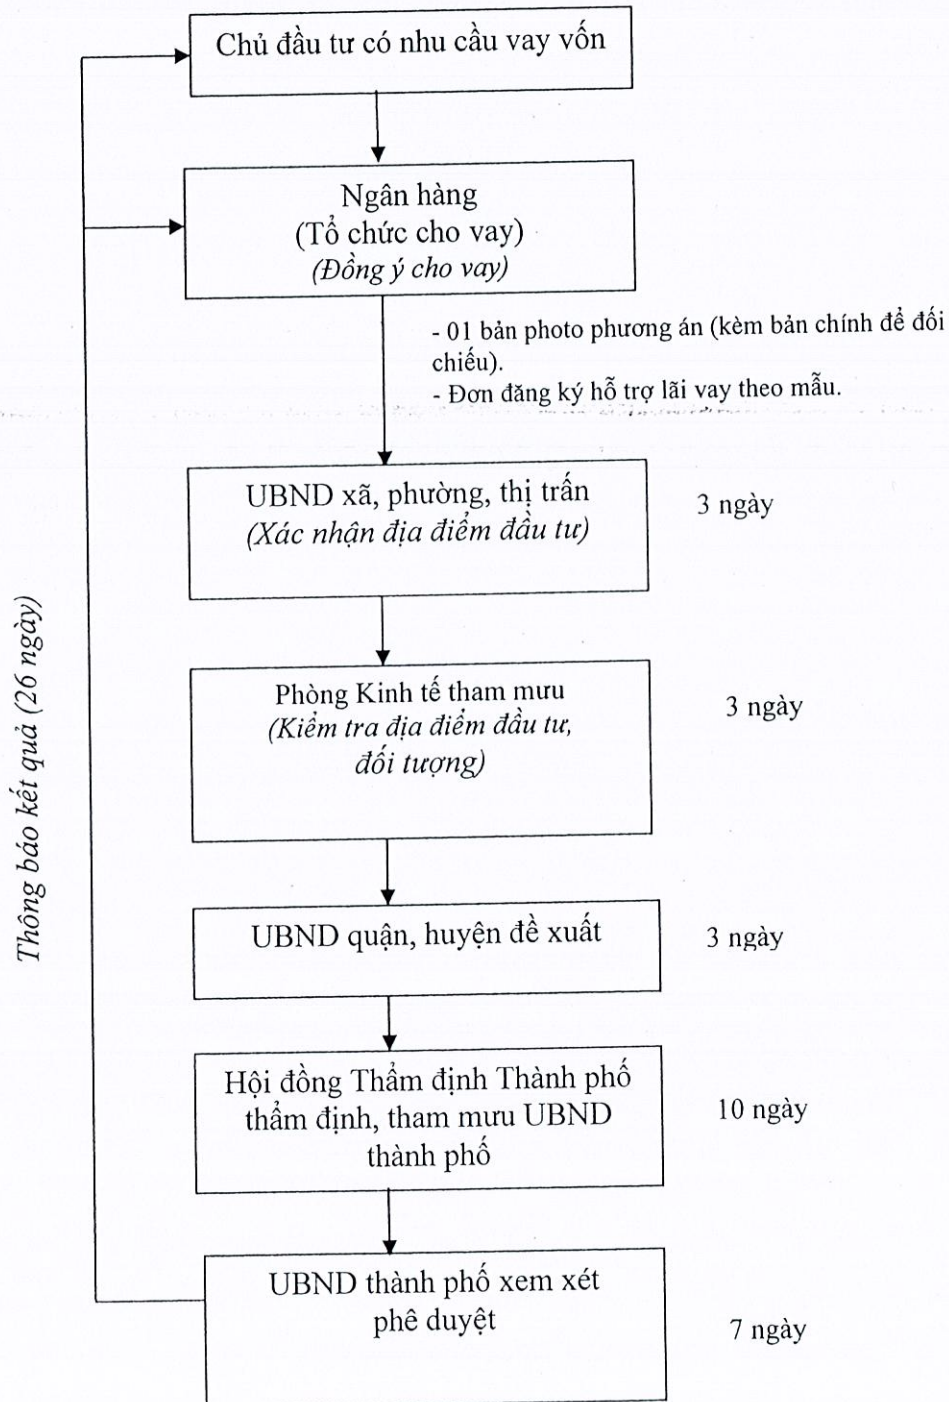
Chủ đầu tư có nhu cầu vay vốn

Ngân hàng
(Tổ chức cho vay)
(Đồng ý cho vay)

- 01 bản photo phương án (kèm bản chính để đối chiếu).
- Đơn đăng ký hỗ trợ lãi vay theo mẫu.

UBND xã, phường, thị trấn
(Xác nhận địa điểm đầu tư)

3 ngày

Phòng Kinh tế tham mưu
(Kiểm tra địa điểm đầu tư, đối tượng)

3 ngày

UBND quận, huyện đề xuất

3 ngày

Hội đồng Thẩm định Thành phố thẩm định, tham mưu UBND thành phố

10 ngày

UBND thành phố xem xét phê duyệt

7 ngày

Thông báo kết quả (26 ngày)